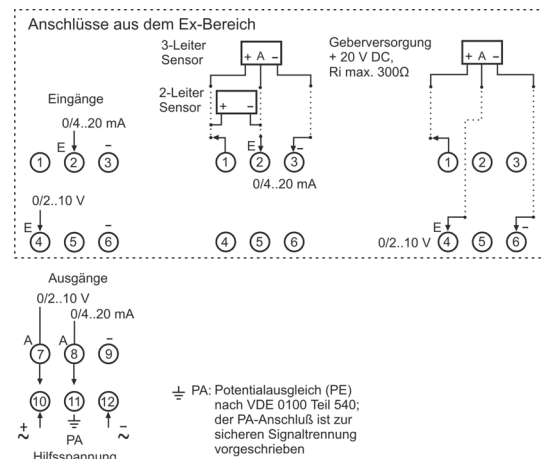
Anschlüsse aus dem Ex-Bereich

3-Leiter Sensor

+ A –

Geberversorgung + 20 V DC, Ri max. 300Ω

+ A –

2-Leiter Sensor

+ –

Eingänge

0/4..20 mA

E

1 2 3

–

1 2 3

0/4..20 mA

1 2 3

0/2..10 V

E

–

4 5 6

4 5 6

E

–

0/2..10 V 4 5 6

Ausgänge

0/2..10 V

0/4..20 mA

A

–

7 8 9

10 11 12

+ ~ PA – ~

Hilfsspannung

PA: Potentialausgleich (PE) nach VDE 0100 Teil 540; der PA-Anschluß ist zur sicheren Signaltrennung vorgeschrieben